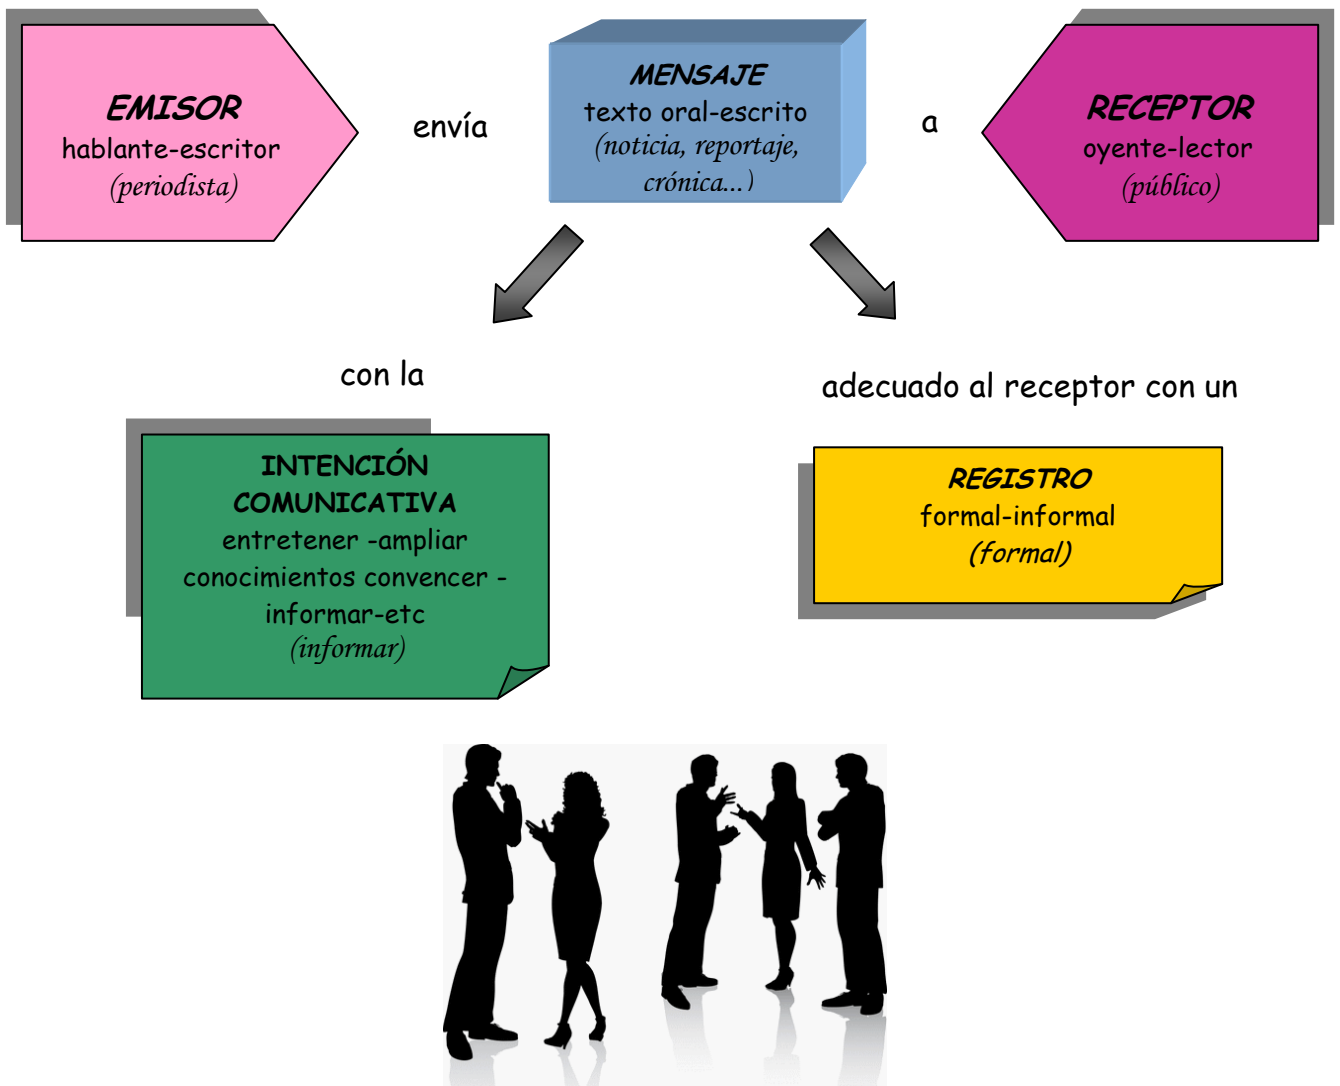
EMISOR
hablante-escritor
(periodista)

envía

MENSAJE
texto oral-escrito
(noticia, reportaje, crónica...)

a

RECEPTOR
oyente-lector
(público)

con la

INTENCIÓN COMUNICATIVA
entretener -ampliar conocimientos convencer - informar-etc
(informar)

adecuado al receptor con un

REGISTRO
formal-informal
(formal)